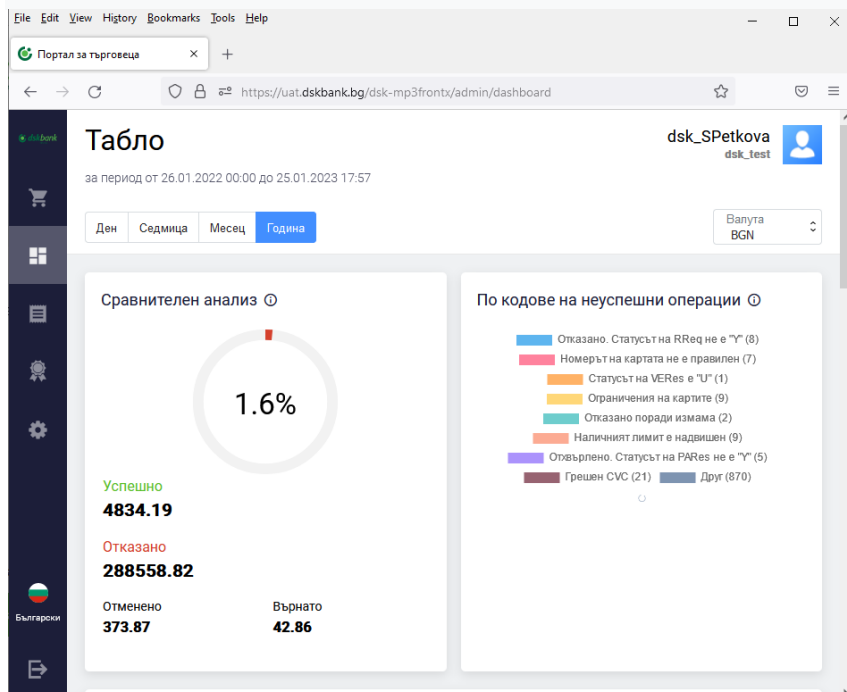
File Edit View History Bookmarks Tools Help

Портал за търговеца

https://uat.dskbank.bg/dsk-mp3frontx/admin/dashboard

dskbank

Табло

за период от 26.01.2022 00:00 до 25.01.2023 17:57

dsk_SPetkova
dsk_test

Ден | Седмица | Месец | Година

Валута
BGN

Сравнителен анализ ⓘ

1.6%

Успешно
4834.19

Отказано
288558.82

Отменено
373.87

Върнато
42.86

По кодове на неуспешни операции ⓘ

Отказано. Статусът на RReq не е "Y" (8)
Номерът на картата не е правилен (7)
Статусът на VERes е "U" (1)
Ограничения на картите (9)
Отказано поради измама (2)
Наличният лимит е надвишен (9)
Отхвърлено. Статусът на PARes не е "Y" (5)
Грешен CVC (21)
Друг (870)

Български